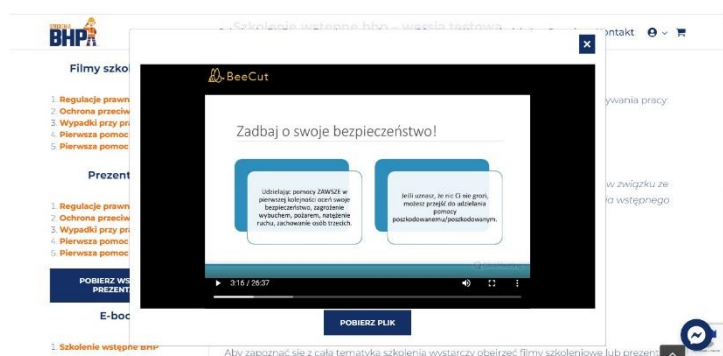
SZKOLENIA BHP

Szkolenie wstępne bhp – wersja testowa

Kontakt

Filmy szkol

1. Regulacje prawn
2. Ochrona przeciw
3. Wypadki przy pr
4. Pierwsza pomoc
5. Pierwsza pomoc

Prezent

1. Regulacje prawn
2. Ochrona przeciw
3. Wypadki przy pr
4. Pierwsza pomoc
5. Pierwsza pomoc

POBIERZ WSZ PREZENT

E-boo

1. Szkolenie wstępne BHP

ywania pracy

w związku ze
ia wstępnego

BeeCut

Zadbaj o swoje bezpieczeństwo!

Udzielając pomocy ZAWSZE w pierwszej kolejności oceń swoje bezpieczeństwo, zagrożenie wybuchem, pożarem, natężenie ruchu, zachowanie osób trzecich.

Jeśli uznasz, że nic Ci nie grozi, możesz przejść do udzielania pomocy poszkodowanemu/poszkodowanym.

3:16 / 26:37

POBIERZ PLIK

Aby zapoznać się z całą tematyka szkolenia wystarczy obejrzeć filmy szkoleniowe lub prezent